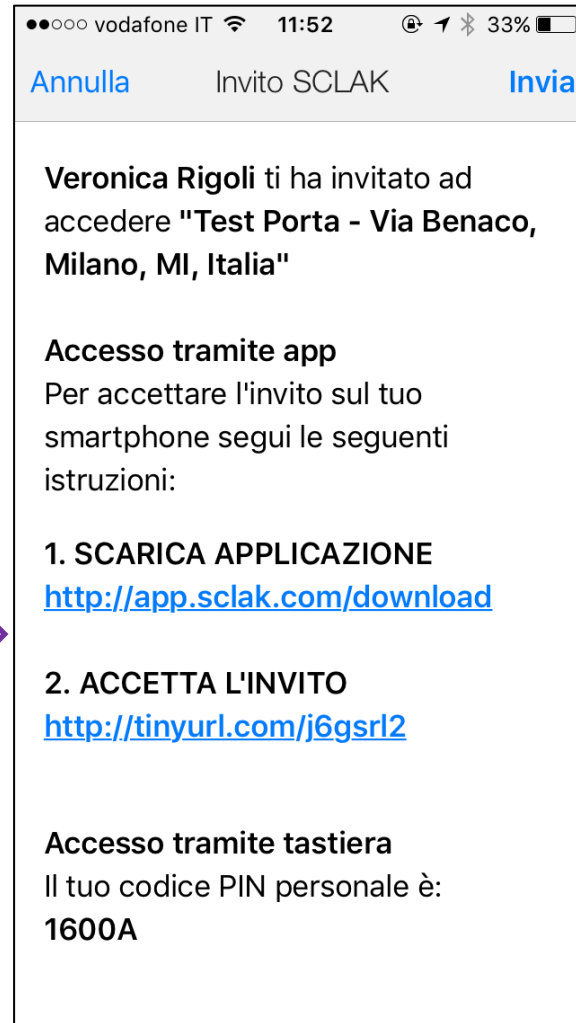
●●○○○ vodafone IT 11:52 33%

Annulla Invito SCLAK Invia

Veronica Rigoli ti ha invitato ad accedere "Test Porta - Via Benaco, Milano, MI, Italia"

Accesso tramite app
Per accettare l'invito sul tuo smartphone segui le seguenti istruzioni:

1. SCARICA APPLICAZIONE
http://app.sclak.com/download

2. ACCETTA L'INVITO
http://tinyurl.com/j6gsrl2

Accesso tramite tastiera
Il tuo codice PIN personale è:
1600A